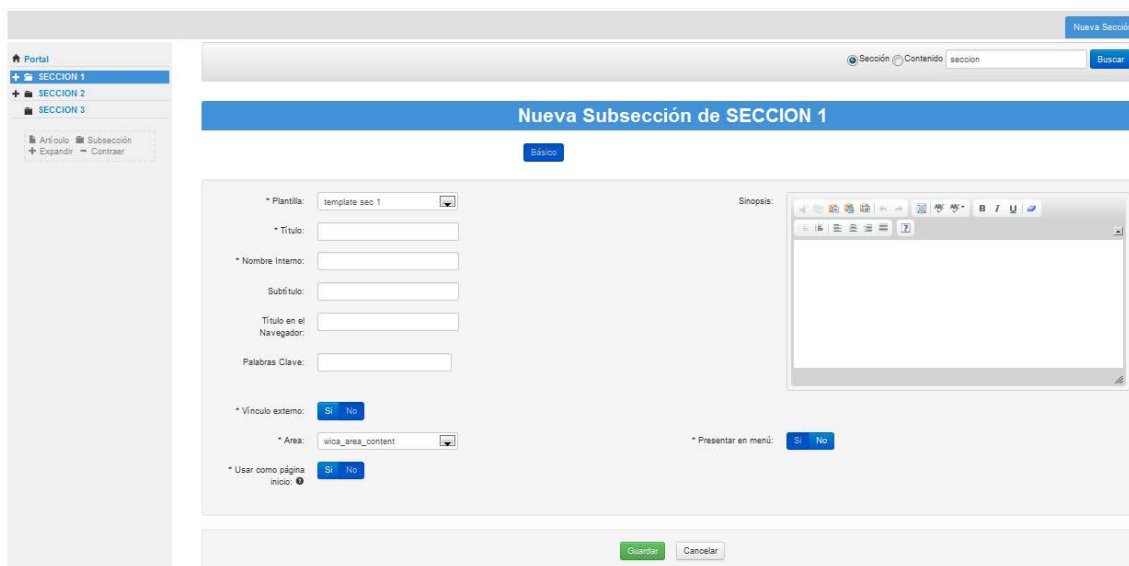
Nueva Secció

Portal
SECCION 1
SECCION 2
SECCION 3

Artículo Subsección
Expandir Contraer

Sección Contenido seccion Buscar

Nueva Subsección de SECCION 1

Básico

* Plantilla: template sec 1

* Título:

* Nombre Interno:

Subtítulo:

Título en el Navegador:

Palabras Clave:

Sinopsis:

B I U

* Vínculo externo: Si No

* Area: wica_area_content

* Presentar en menú: Si No

* Usar como página inicio: Si No

Guardar Cancelar